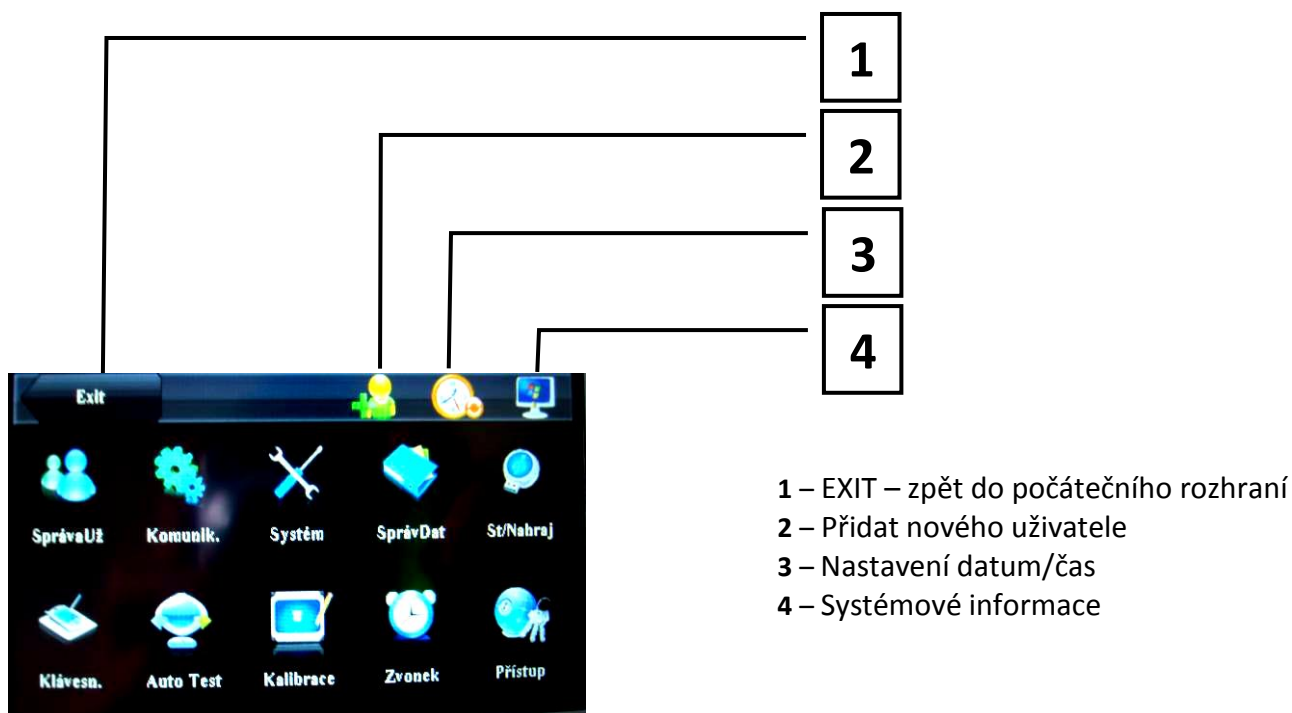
1

2

3

4

Exit

SprávaUž

Komunik.

Systém

SprávDat

St/Nahraj

Klávesn.

Auto Test

Kalibrace

Zvonek

Přístup

**1** – EXIT – zpět do počátečního rozhraní
**2** – Přidat nového uživatele
**3** – Nastavení datum/čas
**4** – Systémové informace